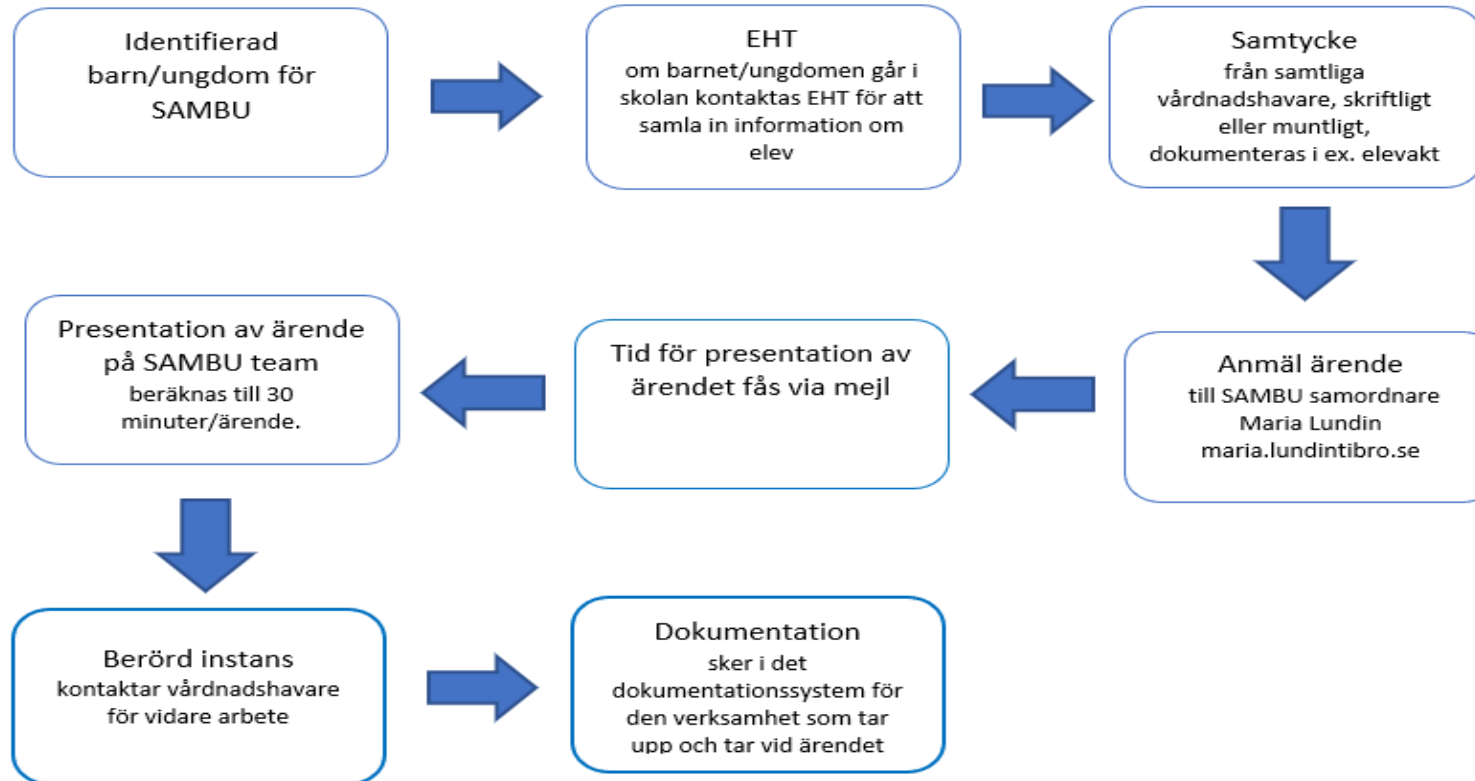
Identifierad barn/ungdom för SAMBU

EHT
om barnet/ungdomen går i skolan kontaktas EHT för att samla in information om elev

Samtycke
från samtliga vårdnadshavare, skriftligt eller muntligt, dokumenteras i ex. elevakt

Anmäl ärende
till SAMBU samordnare Maria Lundin maria.lundintibro.se

Tid för presentation av ärendet fås via mejl

Presentation av ärende på SAMBU team
beräknas till 30 minuter/ärende.

Berörd instans
kontaktar vårdnadshavare för vidare arbete

Dokumentation
sker i det dokumentationssystem för den verksamhet som tar upp och tar vid ärendet